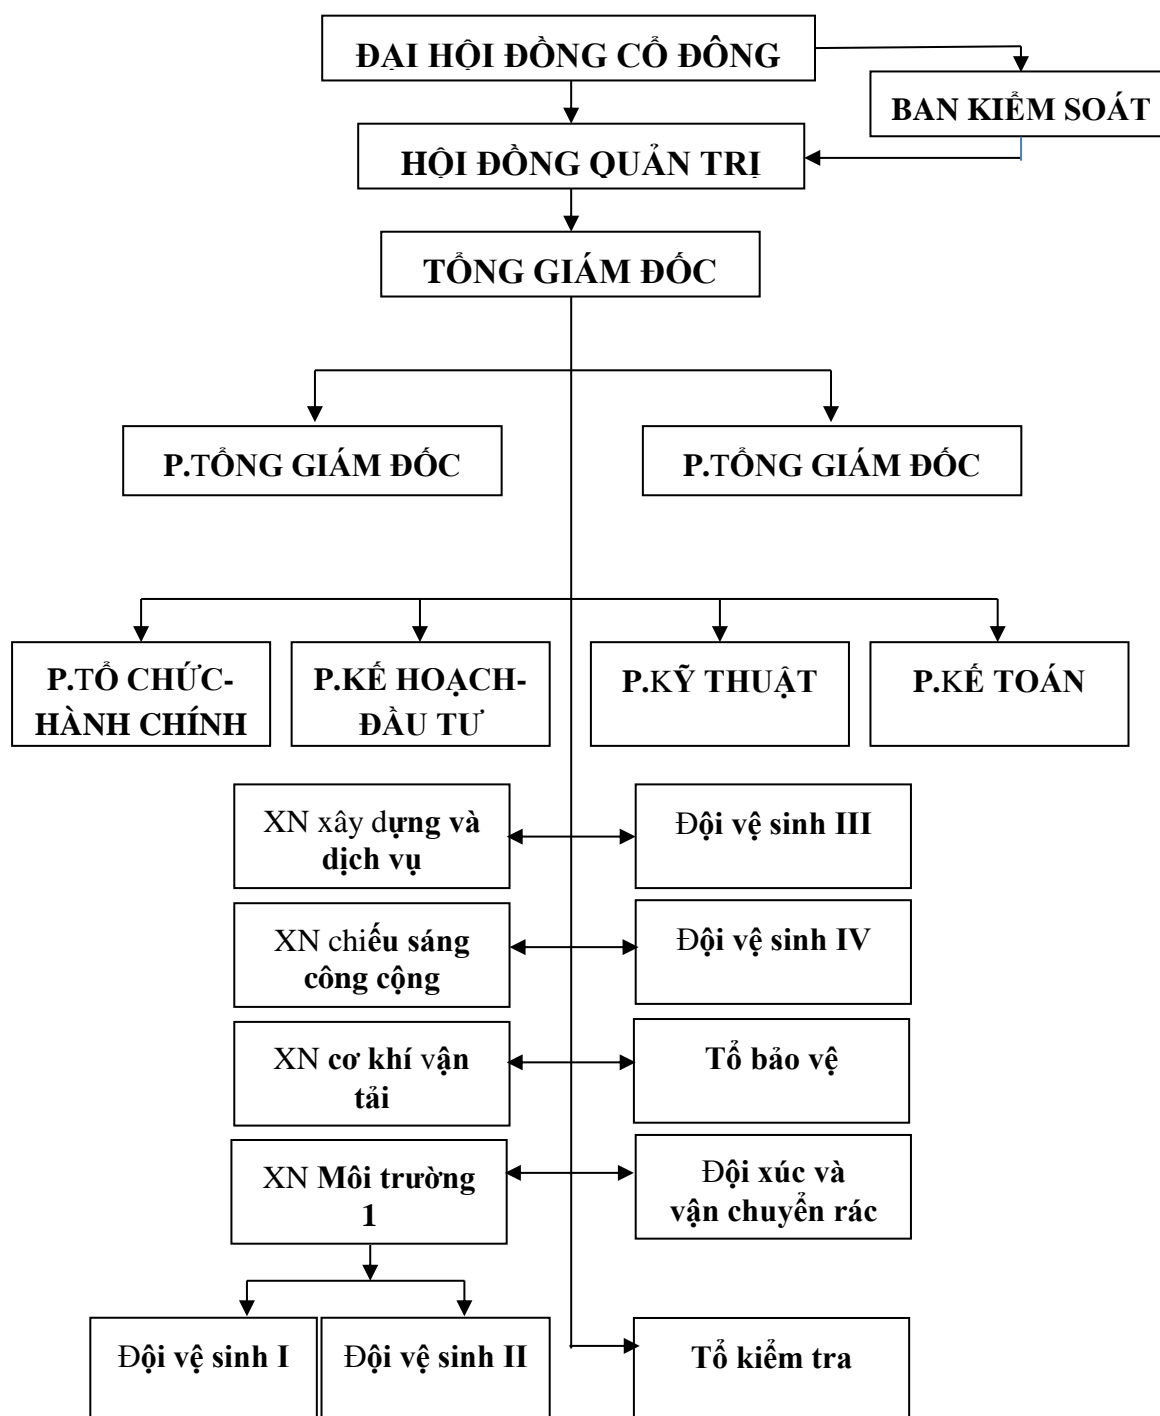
ĐẠI HỘI ĐỒNG CỔ ĐÔNG

BAN KIỂM SOÁT

HỘI ĐỒNG QUẢN TRỊ

TỔNG GIÁM ĐỐC

P.TỔNG GIÁM ĐỐC

P.TỔNG GIÁM ĐỐC

P.TỔ CHỨC-HÀNH CHÍNH

P.KẾ HOẠCH-ĐẦU TƯ

P.KỸ THUẬT

P.KẾ TOÁN

XN xây dựng và dịch vụ

Đội vệ sinh III

XN chiếu sáng công cộng

Đội vệ sinh IV

XN cơ khí vận tải

Tổ bảo vệ

XN Môi trường 1

Đội xúc và vận chuyển rác

Đội vệ sinh I

Đội vệ sinh II

Tổ kiểm tra